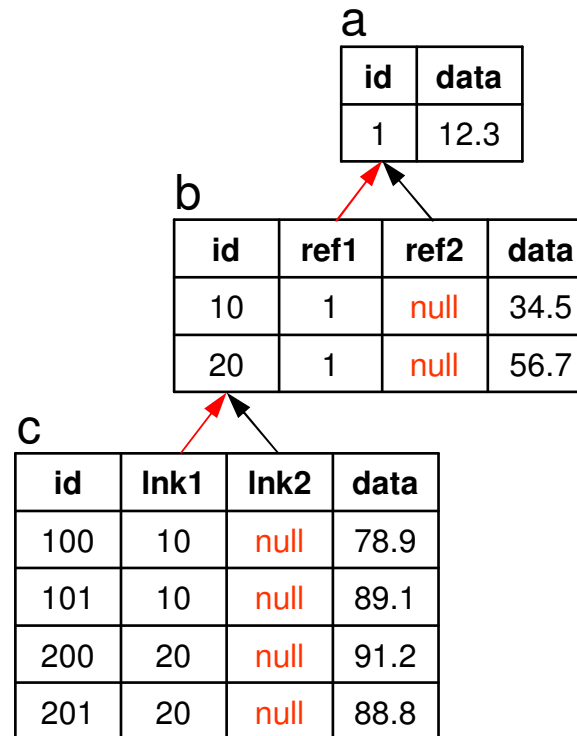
a

| id | data |
|---|---|
| 1 | 12.3 |

b

| id | ref1 | ref2 | data |
|---|---|---|---|
| 10 | 1 | null | 34.5 |
| 20 | 1 | null | 56.7 |

c

| id | lnk1 | lnk2 | data |
|---|---|---|---|
| 100 | 10 | null | 78.9 |
| 101 | 10 | null | 89.1 |
| 200 | 20 | null | 91.2 |
| 201 | 20 | null | 88.8 |